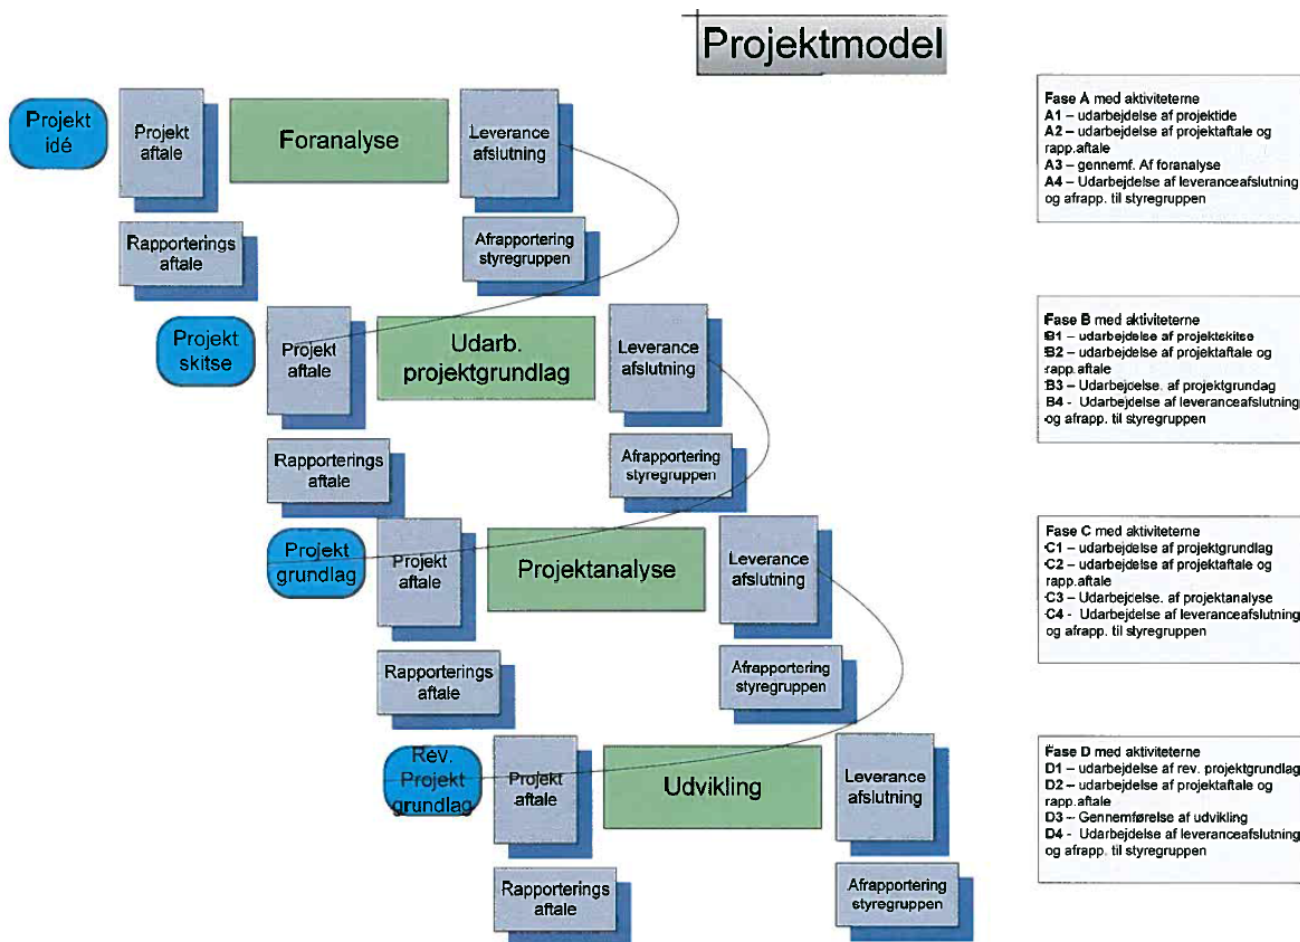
Projektmodel

Projekt idé

Projekt aftale

Foranalyse

Leverance afslutning

Rapporterings aftale

Afrapportering styregruppen

Projekt skitse

Projekt aftale

Udarb. projektgrundlag

Leverance afslutning

Rapporterings aftale

Afrapportering styregruppen

Projekt grundlag

Projekt aftale

Projektanalyse

Leverance afslutning

Rapporterings aftale

Afrapportering styregruppen

Rev. Projekt grundlag

Projekt aftale

Udvikling

Leverance afslutning

Rapporterings aftale

Afrapportering styregruppen

Fase A med aktiviteterne
A1 – udarbejdelse af projektide
A2 – udarbejdelse af projektaftale og rapp.aftale
A3 – gennemf. Af foranalyse
A4 – Udarbejdelse af leveranceafslutning og afrapp. til styregruppen

Fase B med aktiviteterne
B1 – udarbejdelse af projektskitse
B2 – udarbejdelse af projektaftale og rapp.aftale
B3 – Udarbejdelse. af projektgrundag
B4 - Udarbejdelse af leveranceafslutning og afrapp. til styregruppen

Fase C med aktiviteterne
C1 – udarbejdelse af projektgrundlag
C2 – udarbejdelse af projektaftale og rapp.aftale
C3 – Udarbejdelse. af projektanalyse
C4 - Udarbejdelse af leveranceafslutning og afrapp. til styregruppen

Fase D med aktiviteterne
D1 – udarbejdelse af rev. projektgrundlag
D2 – udarbejdelse af projektaftale og rapp.aftale
D3 – Gennemførelse af udvikling
D4 - Udarbejdelse af leveranceafslutning og afrapp. til styregruppen